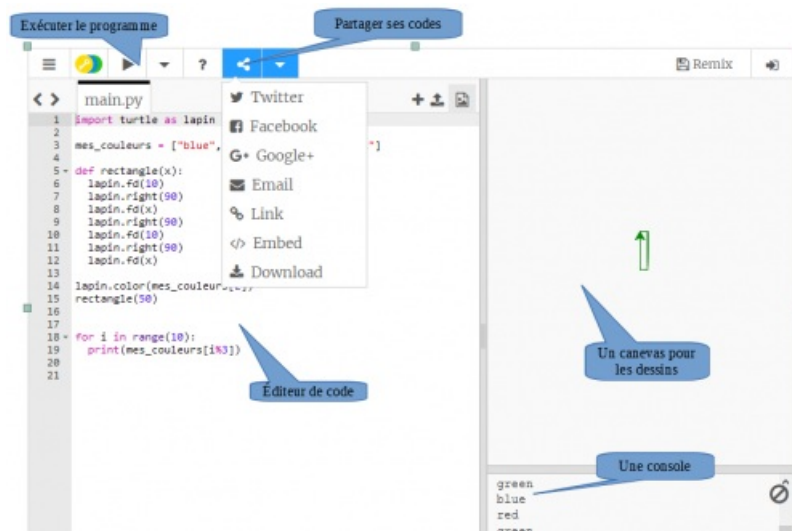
Exécuter le programme

Partager ses codes

? Remix

main.py

1 import turtle as lapin
2
3 mes_couleurs = ["blue", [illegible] "]
4
5 def rectangle(x):
6 lapin.fd(10)
7 lapin.right(90)
8 lapin.fd(x)
9 lapin.right(90)
10 lapin.fd(10)
11 lapin.right(90)
12 lapin.fd(x)
13
14 lapin.color(mes_couleurs[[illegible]])
15 rectangle(50)
16
17
18 for i in range(10):
19 print(mes_couleurs[i%3])
20
21

Twitter
Facebook
Google+
Email
Link
Embed
Download

Éditeur de code

Un canevas pour les dessins

Une console

green
blue
red
green